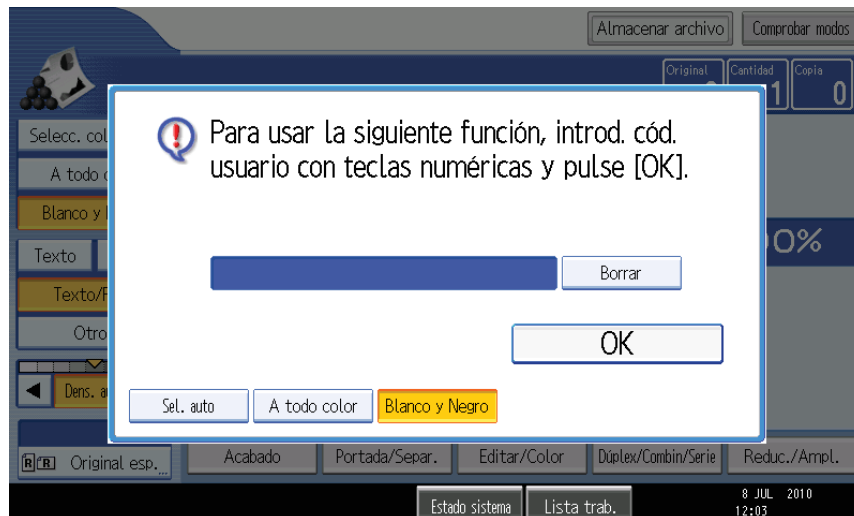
Almacenar archivo

Comprobar modos

Original

Cantidad

Copia

1

0

Selecc. col

A todo c

Blanco y N

Texto

Texto/F

Otro

Dens. a

0%

Para usar la siguiente función, introd. cód. usuario con teclas numéricas y pulse [OK].

Borrar

OK

Sel. auto

A todo color

Blanco y Negro

Original esp.

Acabado

Portada/Separ.

Editar/Color

Dúplex/Combin/Serie

Reduc./Ampl.

Estado sistema

Lista trab.

8 JUL 2010 12:03